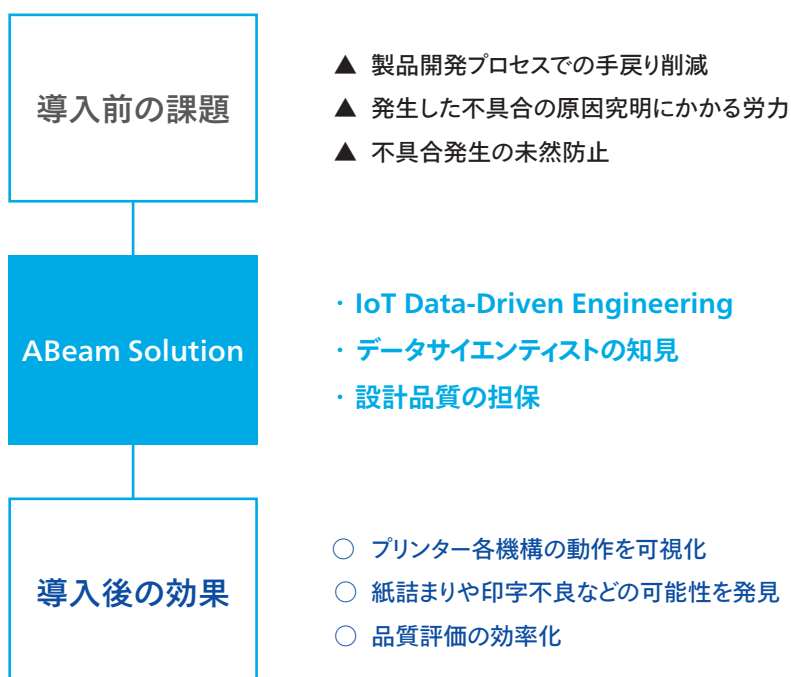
導入前の課題

▲ 製品開発プロセスでの手戻り削減
▲ 発生した不具合の原因究明にかかる労力
▲ 不具合発生の未然防止

ABeam Solution

・IoT Data-Driven Engineering
・データサイエンティストの知見
・設計品質の担保

導入後の効果

○ プリンター各機構の動作を可視化
○ 紙詰まりや印字不良などの可能性を発見
○ 品質評価の効率化